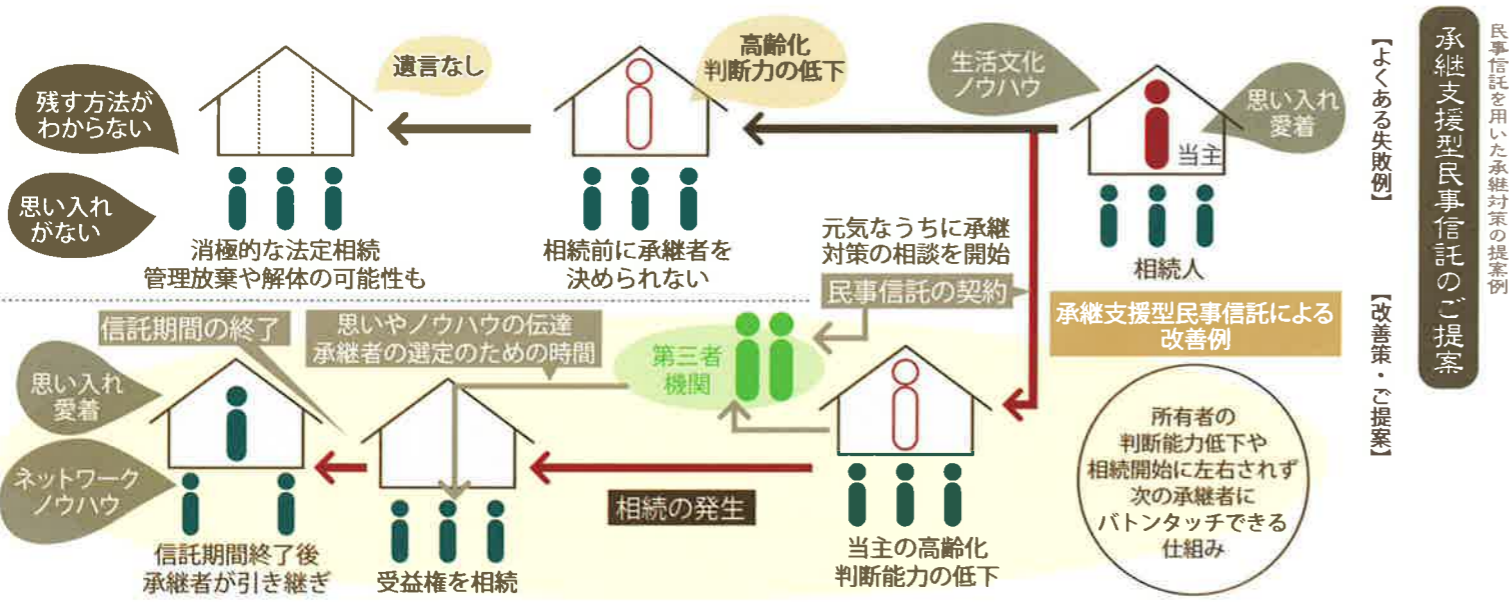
民事信託を用いた承継対策の提案例

承継支援型民事信託のご提案

【よくある失敗例】

生活文化
ノウハウ

思い入れ
愛着

当主

相続人

高齢化
判断力の低下

相続前に承継者を
決められない

遺言なし

残す方法が
わからない

思い入れ
がない

消極的な法定相続
管理放棄や解体の可能性も

【改善策・ご提案】

承継支援型民事信託による
改善例

元気なうちに承継
対策の相談を開始

民事信託の契約

第三者
機関

当主の高齢化
判断能力の低下

所有者の
判断能力低下や
相続開始に左右されず
次の承継者に
バトンタッチできる
仕組み

相続の発生

思いやノウハウの伝達
承継者の選定のための時間

受益権を相続

信託期間の終了

思い入れ
愛着

ネットワーク
ノウハウ

信託期間終了後
承継者が引き継ぎ